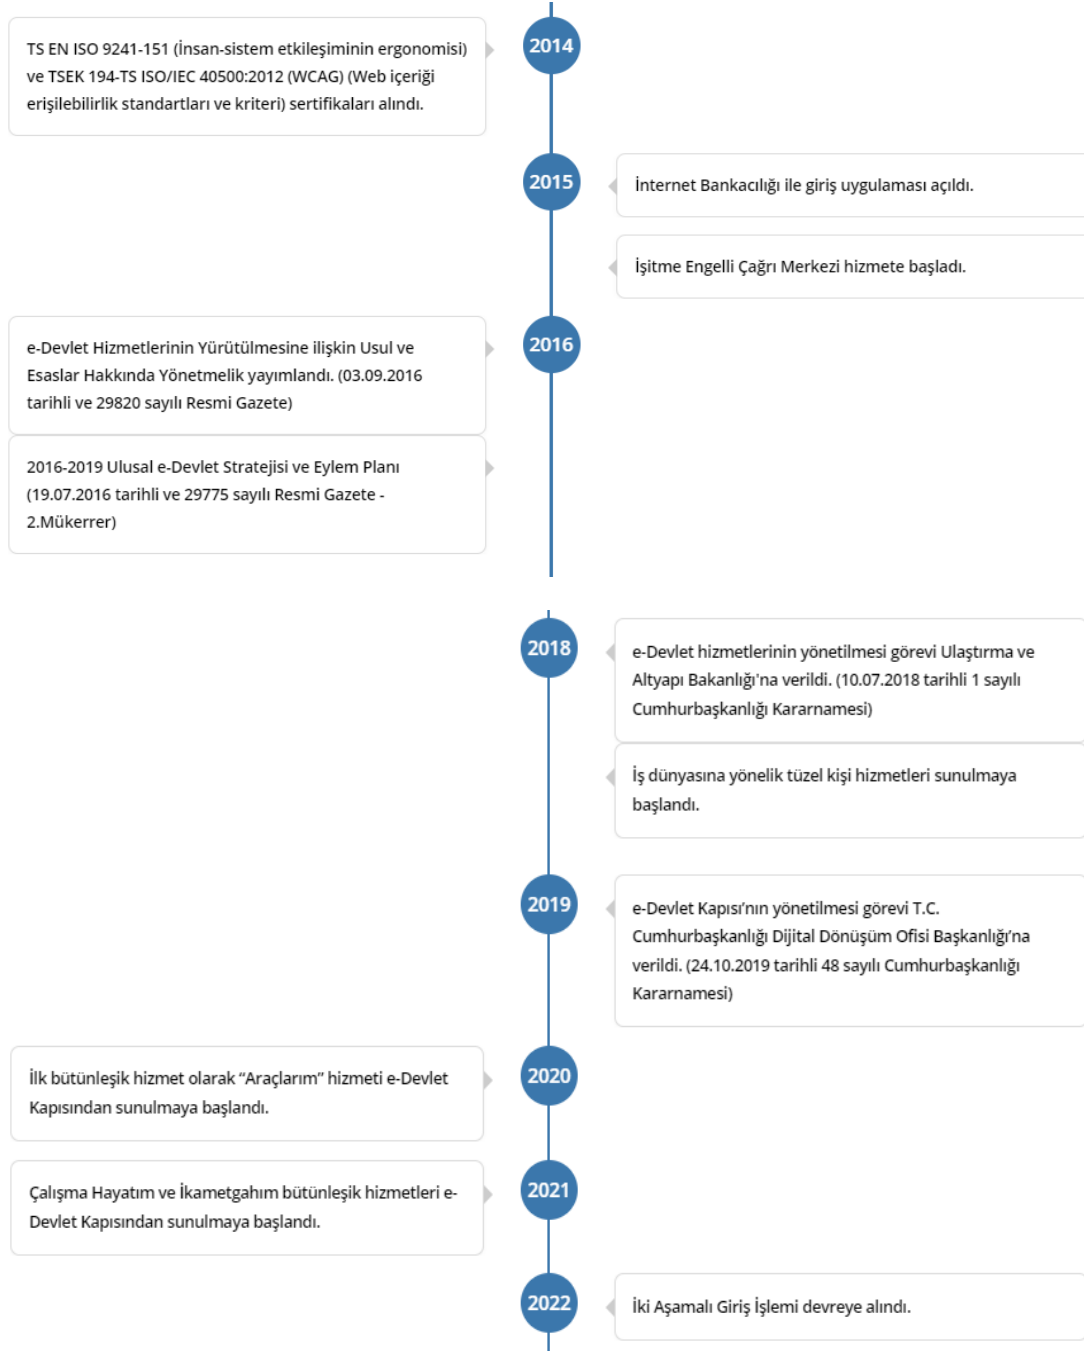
TS EN ISO 9241-151 (İnsan-sistem etkileşiminin ergonomisi) ve TSEK 194-TS ISO/IEC 40500:2012 (WCAG) (Web içeriği erişilebilirlik standartları ve kriteri) sertifikaları alındı.

2014

2015

İnternet Bankacılığı ile giriş uygulaması açıldı.

İşitme Engelli Çağrı Merkezi hizmete başladı.

e-Devlet Hizmetlerinin Yürütülmesine ilişkin Usul ve Esaslar Hakkında Yönetmelik yayımlandı. (03.09.2016 tarihli ve 29820 sayılı Resmi Gazete)

2016

2016-2019 Ulusal e-Devlet Stratejisi ve Eylem Planı (19.07.2016 tarihli ve 29775 sayılı Resmi Gazete - 2.Mükerrer)

2018

e-Devlet hizmetlerinin yönetilmesi görevi Ulaştırma ve Altyapı Bakanlığı'na verildi. (10.07.2018 tarihli 1 sayılı Cumhurbaşkanlığı Kararnamesi)

İş dünyasına yönelik tüzel kişi hizmetleri sunulmaya başlandı.

2019

e-Devlet Kapısı'nın yönetilmesi görevi T.C. Cumhurbaşkanlığı Dijital Dönüşüm Ofisi Başkanlığı'na verildi. (24.10.2019 tarihli 48 sayılı Cumhurbaşkanlığı Kararnamesi)

İlk bütünleşik hizmet olarak "Araçlarım" hizmeti e-Devlet Kapısından sunulmaya başlandı.

2020

Çalışma Hayatım ve İkametgahım bütünleşik hizmetleri e-Devlet Kapısından sunulmaya başlandı.

2021

2022

İki Aşamalı Giriş İşlemi devreye alındı.